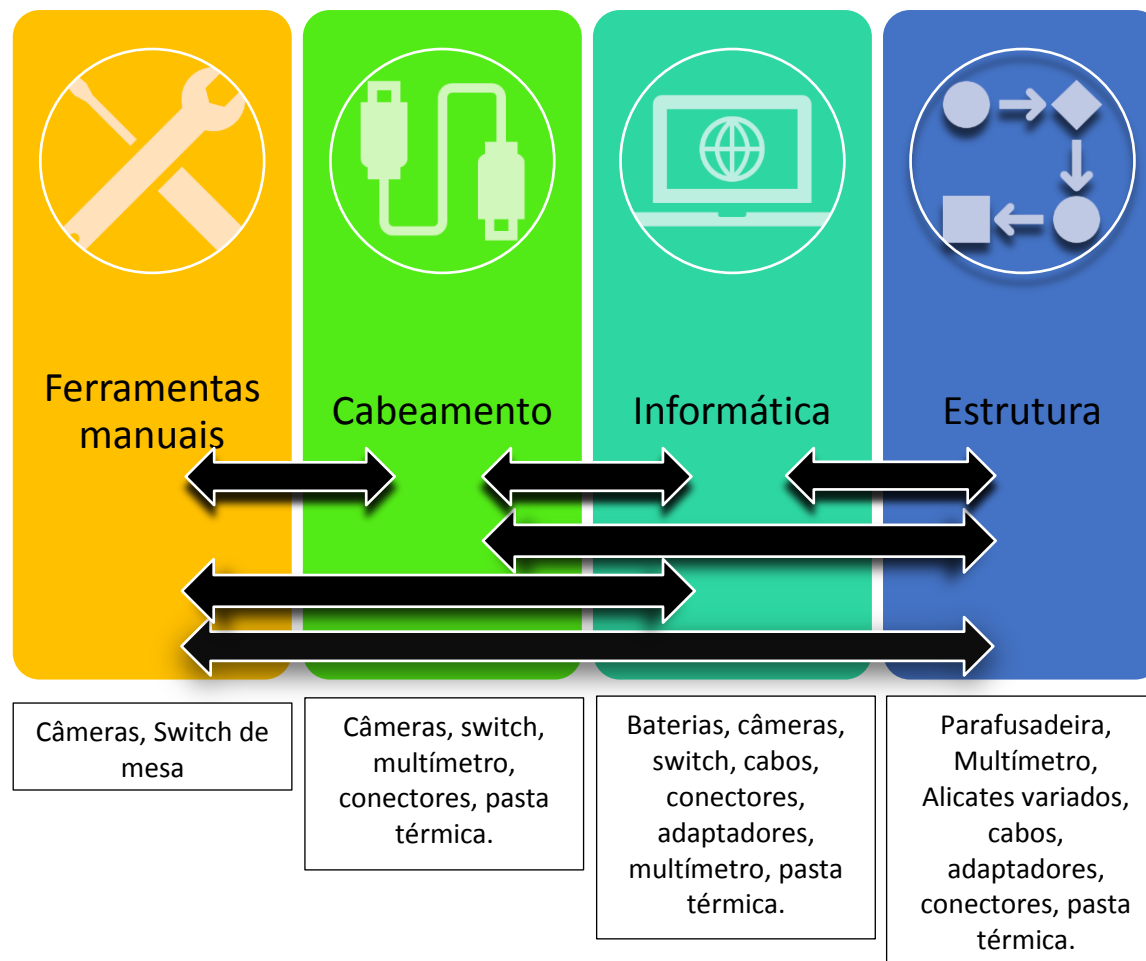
Ferramentas manuais

Cabeamento

Informática

Estrutura

Câmeras, Switch de mesa

Câmeras, switch, multímetro, conectores, pasta térmica.

Baterias, câmeras, switch, cabos, conectores, adaptadores, multímetro, pasta térmica.

Parafusadeira, Multímetro, Alicates variados, cabos, adaptadores, conectores, pasta térmica.